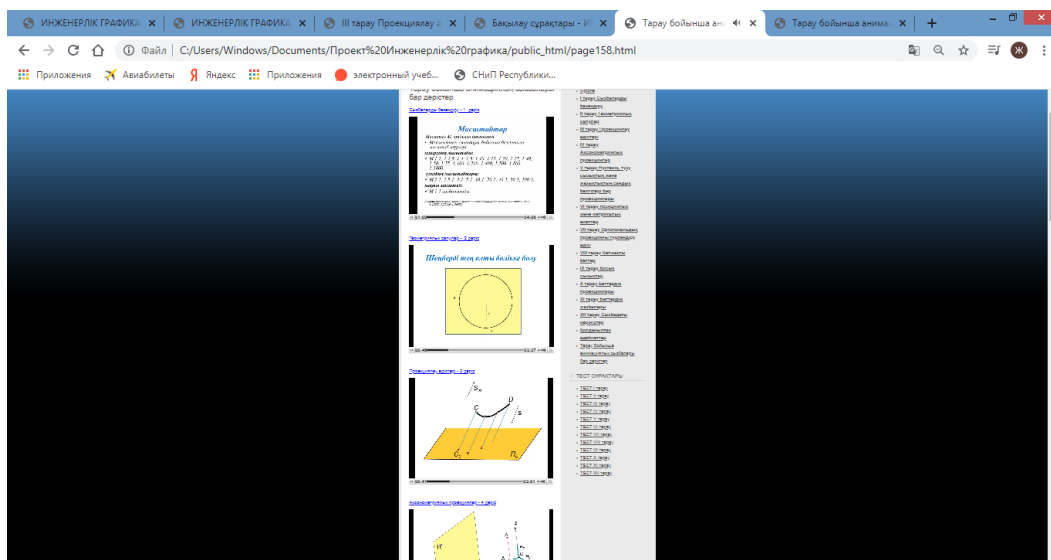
ИНЖЕНЕРЛІК ГРАФИКА ×
ИНЖЕНЕРЛІК ГРАФИКА ×
ІІІ тарау Проекциялау ×
Бақылау сұрақтары - И ×
Тарау бойынша ани ×
Тарау бойынша анима ×
+

Файл | C:/Users/Windows/Documents/Проект%20Инженерлік%20графика/public_html/page158.html

Приложения
Авиабилеты
Яндекс
Приложения
электронный учеб...
СНиП Республики...

Тарау бойынша анимациялық, бейнелері бар дәрістер

Сызбаларды безендіру - 1 дәріс

Масштабтар

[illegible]

Геометриялық салулар - 2 дәріс

Шеңберді тең алты бөлікке бөлу

Проекциялау әдістері - 3 дәріс

$S_\infty$
C
D
B
$C_1$
$\Pi_1$

Аксонометриялық проекциялар - 4 дәріс

Кіріспе
І тарау. Сызбаларды безендіру
ІІ тарау. Геометриялық салулар
ІІІ тарау. Проекциялау әдістері
ІV тарау. Аксонометриялық проекциялар
V тарау. Нүктенің, түзу сызықтың және жазықтықтың өзара орналасуы. Бейнелерді түрлендіру
VІ тарау. Геометриялық денелер
VІІ тарау. Ортогональдық проекциялы түрлендіру
VІІІ тарау. Кесінділер, қималар
ІХ тарау. Бұрыш кесулер
Х тарау. Бөлшектерді проекциялау
ХІ тарау. Бөлшектерді жалғастыру
ХІІ тарау. Сызбаларды оқу
Құрастыру сызбалары
Тарау бойынша анимациялық бейнелері бар дәрістер

ТЕСТ СҰРАҚТАРЫ

ТЕСТ І тарау
ТЕСТ ІІ тарау
ТЕСТ ІІІ тарау
ТЕСТ ІV тарау
ТЕСТ V тарау
ТЕСТ VІ тарау
ТЕСТ VІІ тарау
ТЕСТ VІІІ тарау
ТЕСТ ІХ тарау
ТЕСТ Х тарау
ТЕСТ ХІ тарау
ТЕСТ ХІІ тарау